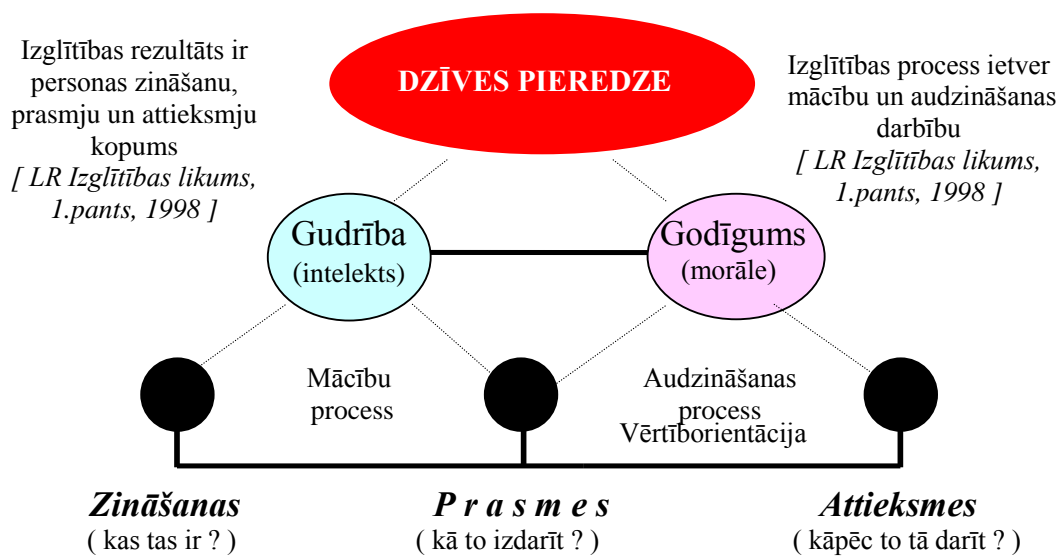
Izglītības rezultāts ir personas zināšanu, prasmju un attieksmju kopums
[ LR Izglītības likums, 1.pants, 1998 ]

DZĪVES PIEREDZE

Izglītības process ietver mācību un audzināšanas darbību
[ LR Izglītības likums, 1.pants, 1998 ]

Gudrība
(intelekts)

Godīgums
(morāle)

Mācību process

Audzināšanas process
Vērtīborientācija

Zināšanas
( kas tas ir ? )

P r a s m e s
( kā to izdarīt ? )

Attieksmes
( kāpēc to tā darīt ? )